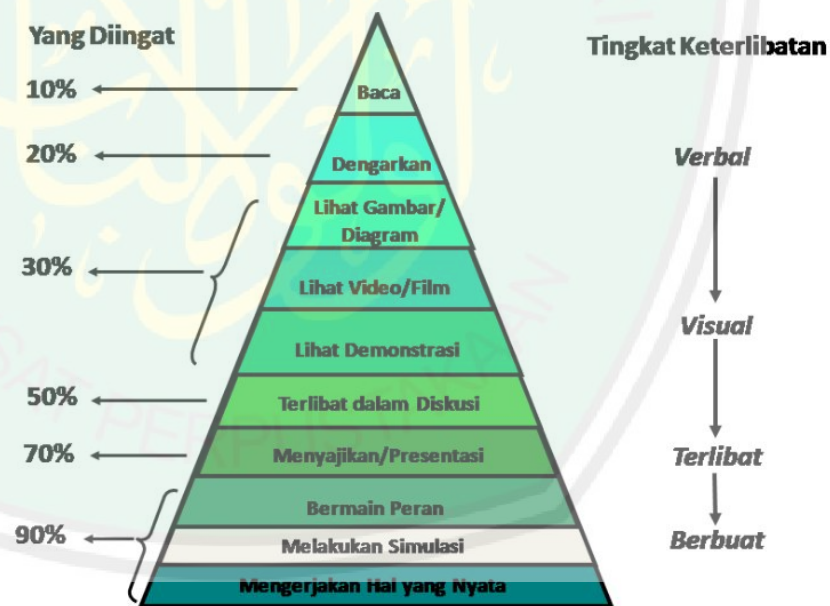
Yang Diingat

Tingkat Keterlibatan

10%

Baca

20%

Dengarkan

Verbal

Lihat Gambar/ Diagram

30%

Lihat Video/Film

Visual

Lihat Demonstrasi

50%

Terlibat dalam Diskusi

70%

Menyajikan/Presentasi

Terlibat

Bermain Peran

90%

Melakukan Simulasi

Berbuat

Mengerjakan Hal yang Nyata